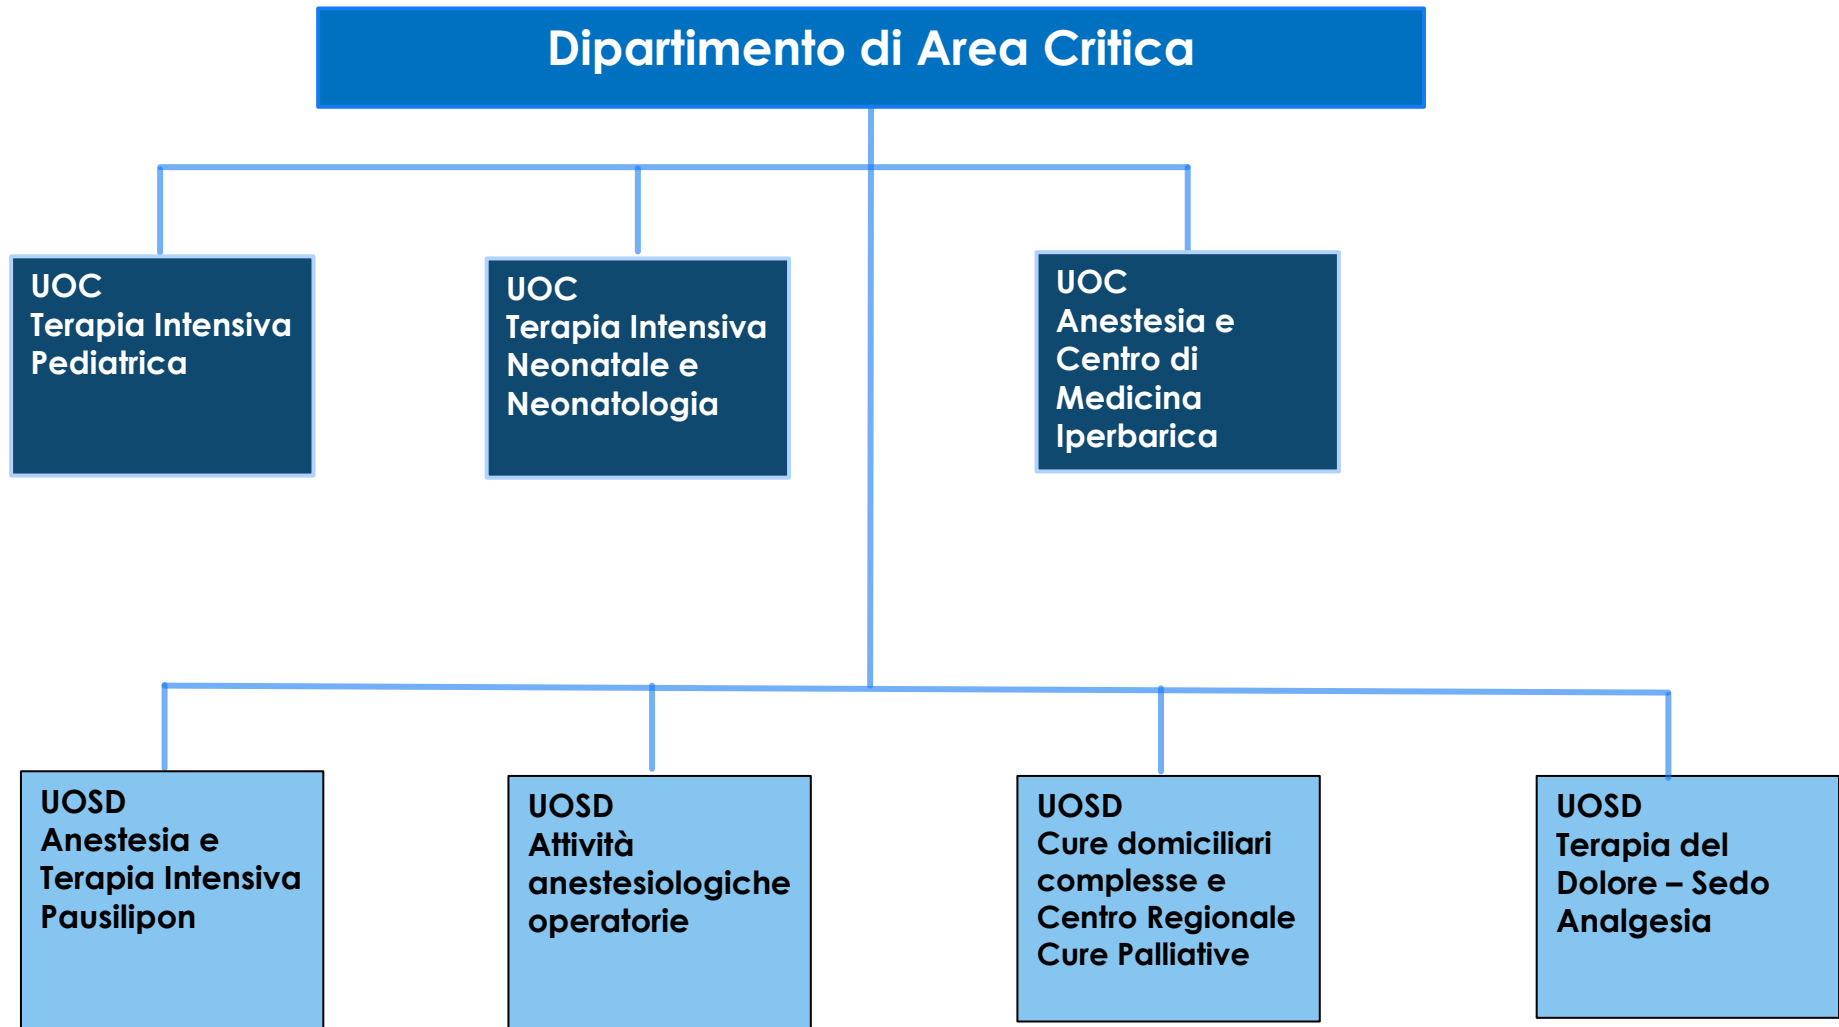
Dipartimento di Area Critica

UOC
Terapia Intensiva Pediatrica

UOC
Terapia Intensiva Neonatale e Neonatologia

UOC
Anestesia e Centro di Medicina Iperbarica

UOSD
Anestesia e Terapia Intensiva Pausilipon

UOSD
Attività anestesiologiche operatorie

UOSD
Cure domiciliari complesse e Centro Regionale Cure Palliative

UOSD
Terapia del Dolore – Sedo Analgesia